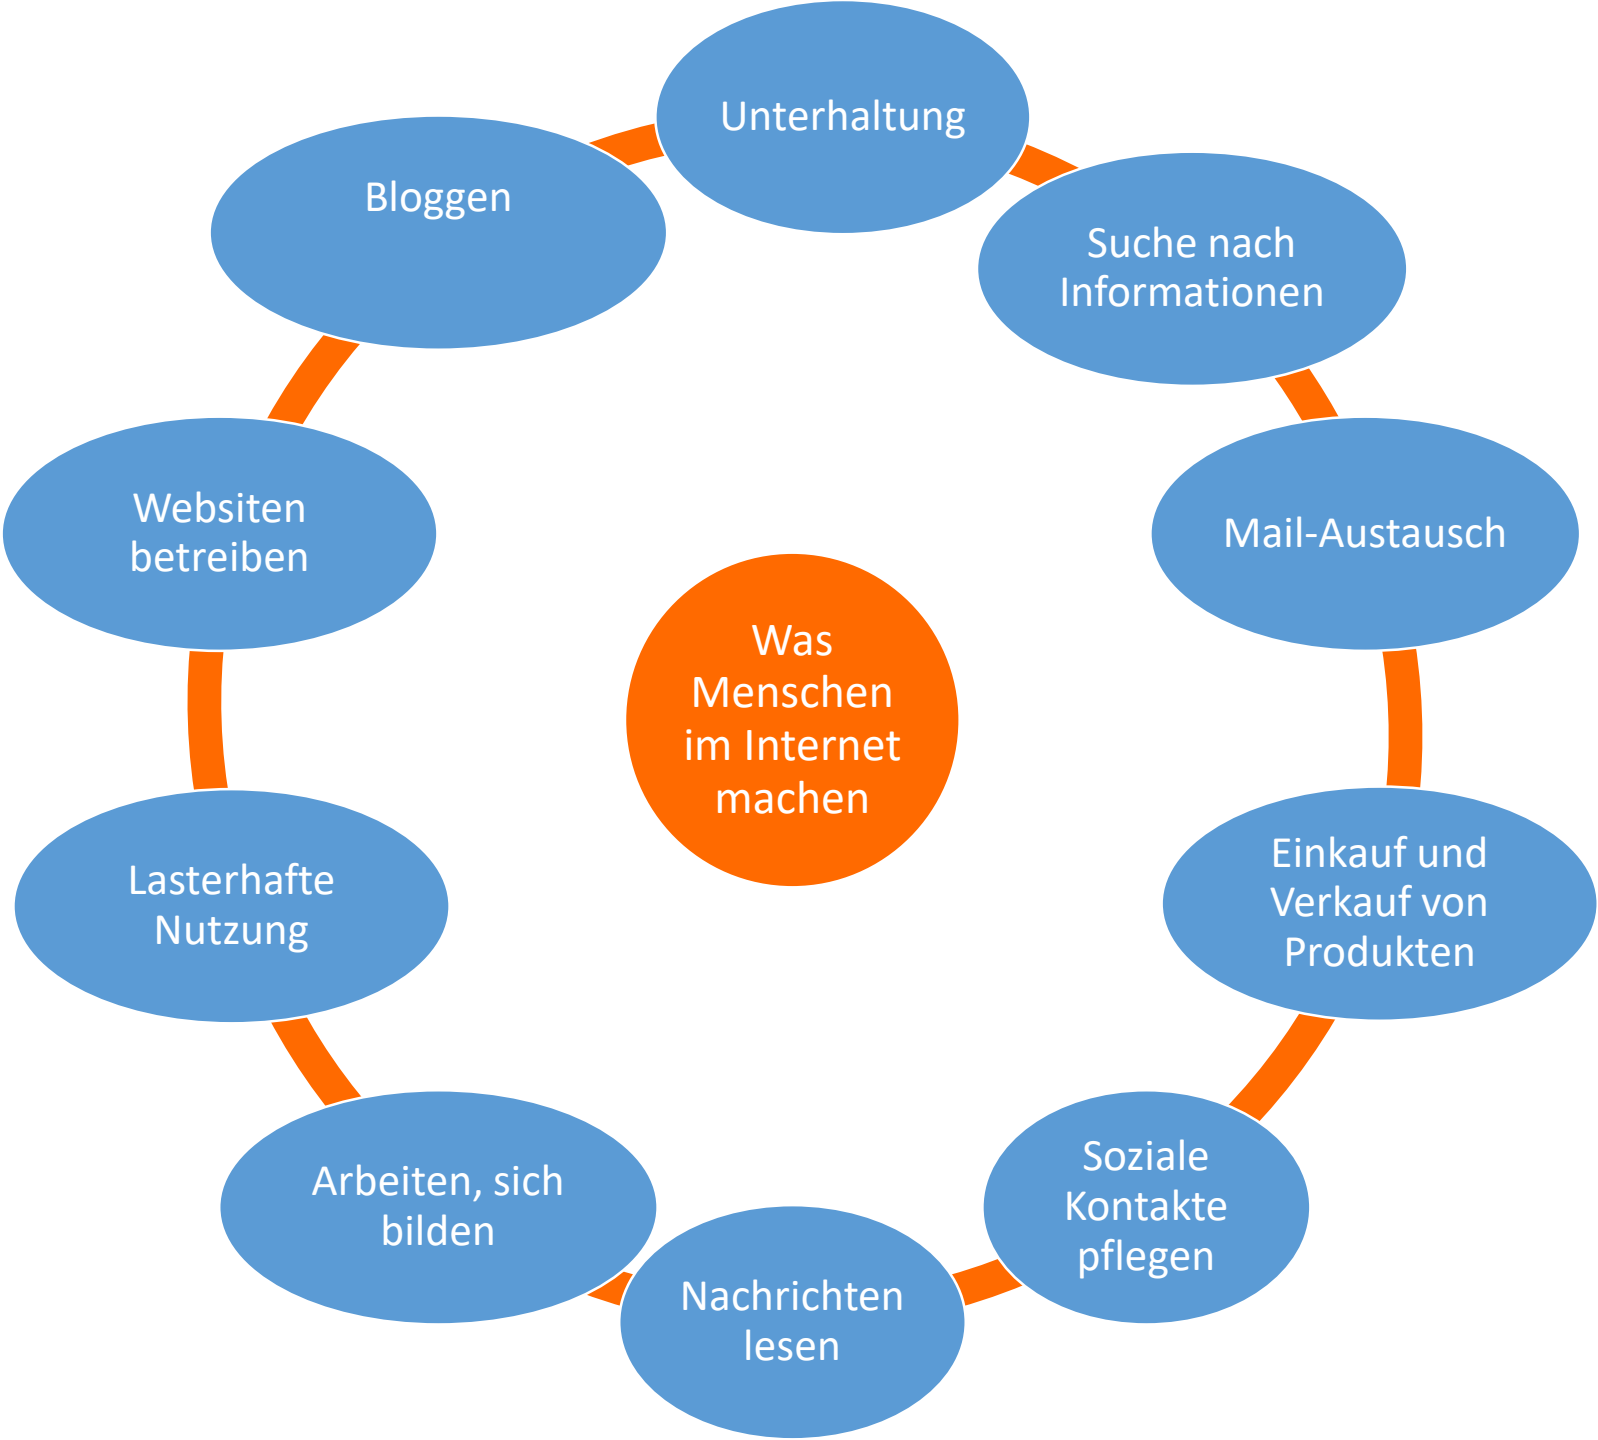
Was Menschen im Internet machen

Unterhaltung

Suche nach Informationen

Mail-Austausch

Einkauf und Verkauf von Produkten

Soziale Kontakte pflegen

Nachrichten lesen

Arbeiten, sich bilden

Lasterhafte Nutzung

Websiten betreiben

Bloggen